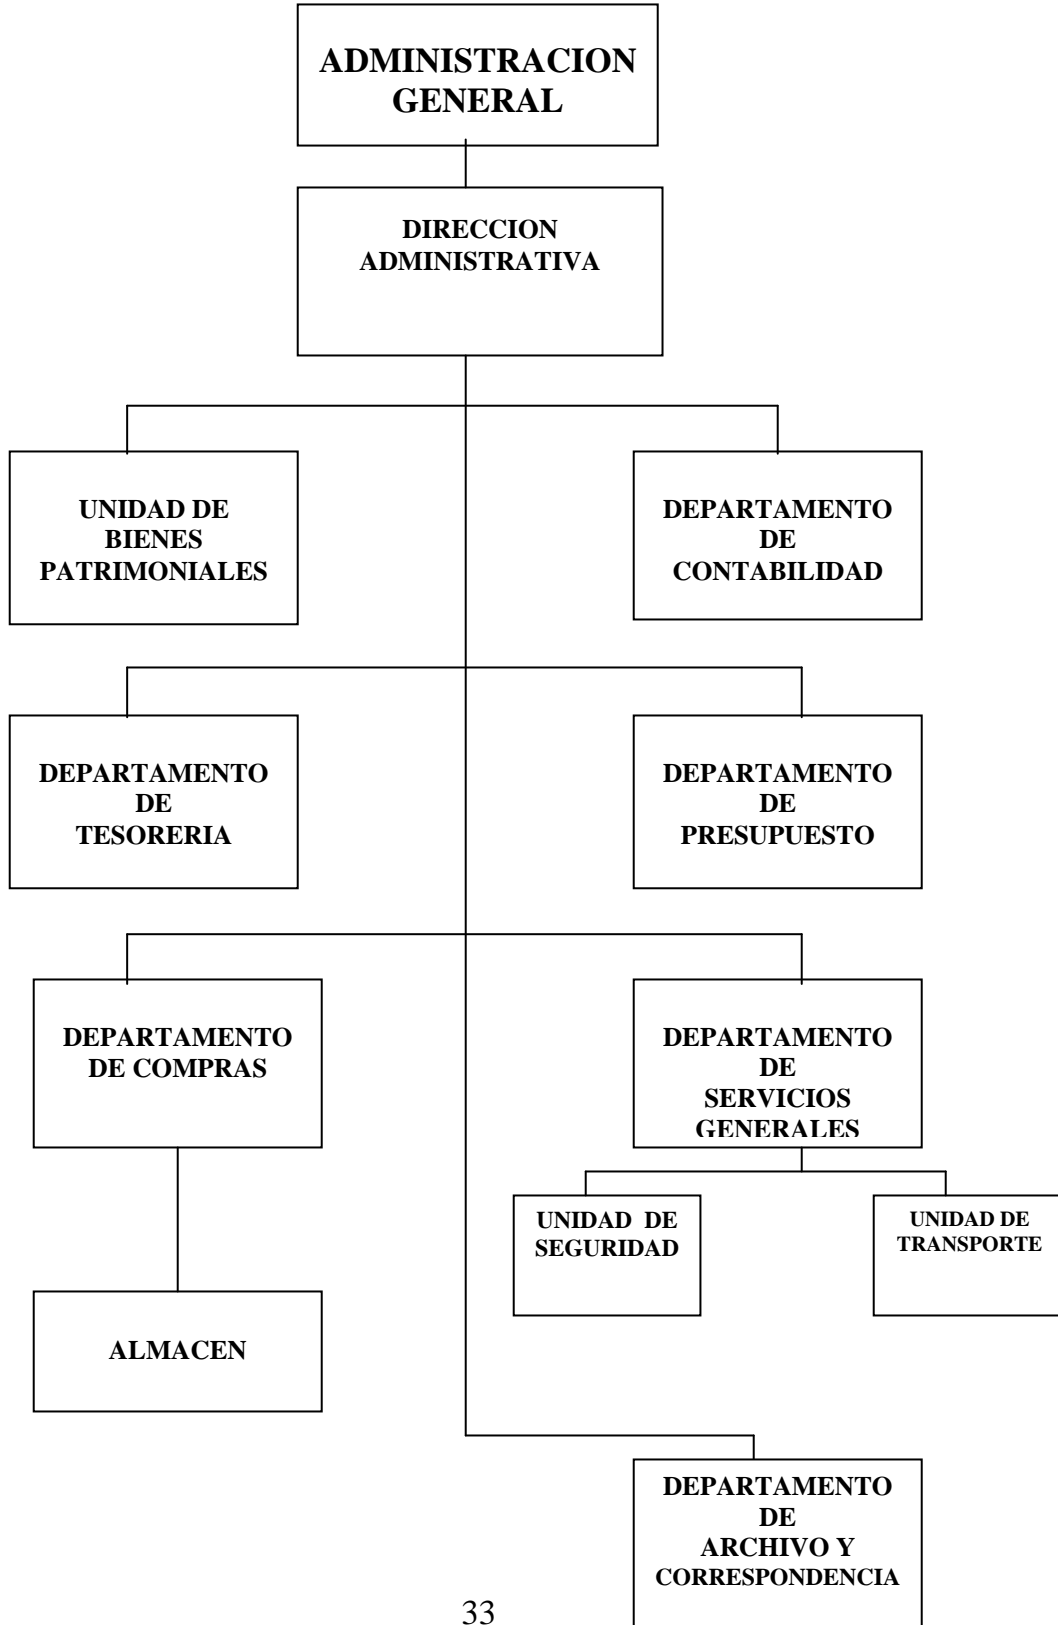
ADMINISTRACION GENERAL

DIRECCION ADMINISTRATIVA

UNIDAD DE BIENES PATRIMONIALES

DEPARTAMENTO DE CONTABILIDAD

DEPARTAMENTO DE TESORERIA

DEPARTAMENTO DE PRESUPUESTO

DEPARTAMENTO DE COMPRAS

DEPARTAMENTO DE SERVICIOS GENERALES

UNIDAD DE SEGURIDAD

UNIDAD DE TRANSPORTE

ALMACEN

DEPARTAMENTO DE ARCHIVO Y CORRESPONDENCIA

33